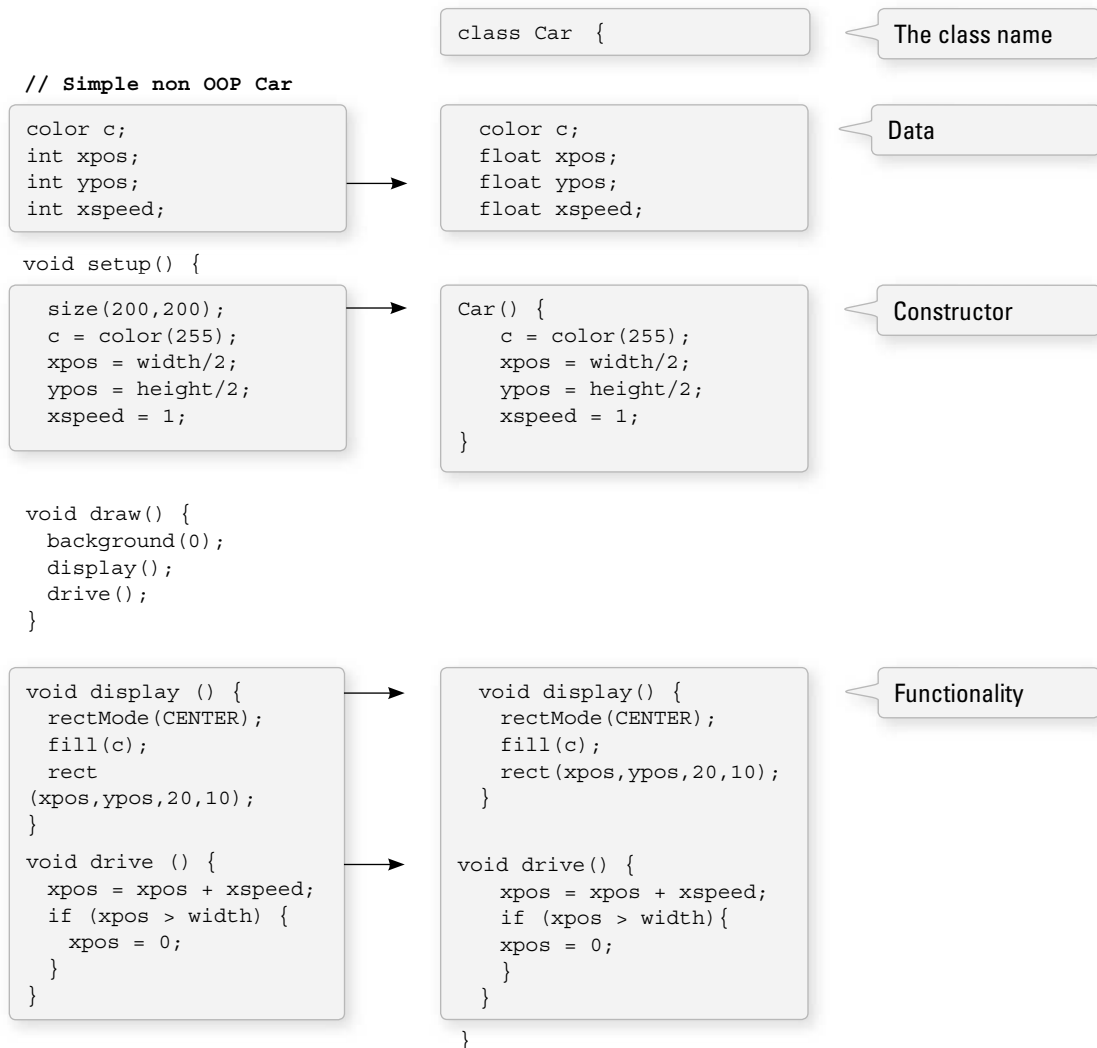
class Car {

The class name

// Simple non OOP Car

color c;
int xpos;
int ypos;
int xspeed;

color c;
float xpos;
float ypos;
float xspeed;

Data

void setup() {

size(200,200);
c = color(255);
xpos = width/2;
ypos = height/2;
xspeed = 1;

Car() {
c = color(255);
xpos = width/2;
ypos = height/2;
xspeed = 1;
}

Constructor

void draw() {
background(0);
display();
drive();
}

void display () {
rectMode(CENTER);
fill(c);
rect
(xpos,ypos,20,10);
}
void drive () {
xpos = xpos + xspeed;
if (xpos > width) {
xpos = 0;
}
}

void display() {
rectMode(CENTER);
fill(c);
rect(xpos,ypos,20,10);
}

void drive() {
xpos = xpos + xspeed;
if (xpos > width){
xpos = 0;
}
}

Functionality

}